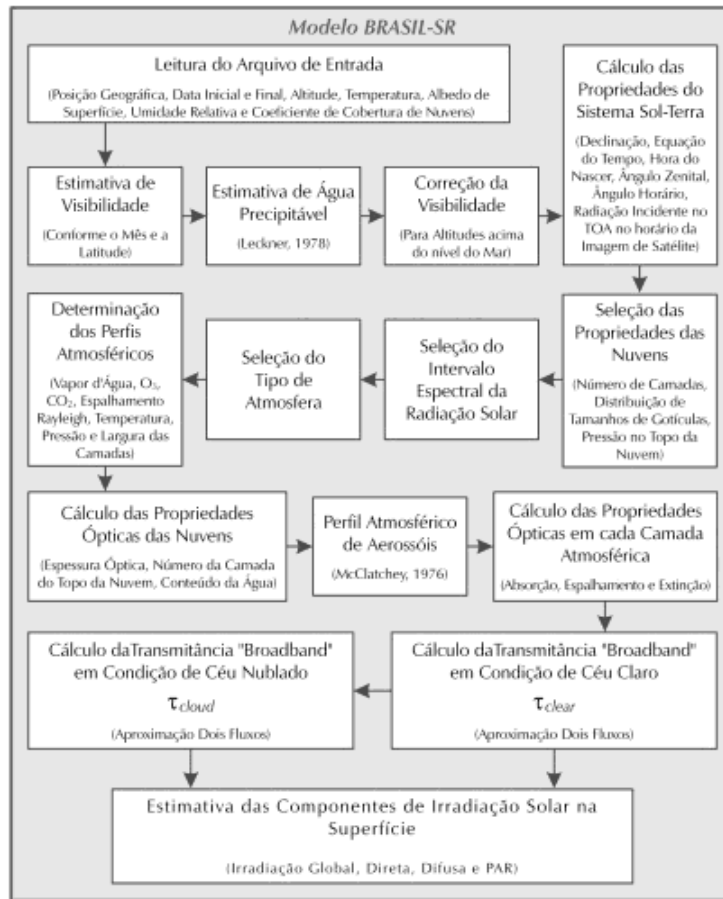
Modelo BRASIL-SR

Leitura do Arquivo de Entrada

(Posição Geográfica, Data Inicial e Final, Altitude, Temperatura, Albedo de Superfície, Umidade Relativa e Coeficiente de Cobertura de Nuvens)

Cálculo das Propriedades do Sistema Sol-Terra

(Declinação, Equação do Tempo, Hora do Nascer, Ângulo Zenital, Ângulo Horário, Radiação Incidente no TOA no horário da Imagem de Satélite)

Estimativa de Visibilidade

(Conforme o Mês e a Latitude)

Estimativa de Água Precipitável

(Leckner, 1978)

Correção da Visibilidade

(Para Altitudes acima do nível do Mar)

Seleção das Propriedades das Nuvens

(Número de Camadas, Distribuição de Tamanhos de Gotículas, Pressão no Topo da Nuvem)

Seleção do Intervalo Espectral da Radiação Solar

Seleção do Tipo de Atmosfera

Determinação dos Perfis Atmosféricos

(Vapor d'Água, $O_3$, $CO_2$, Espalhamento Rayleigh, Temperatura, Pressão e Largura das Camadas)

Cálculo das Propriedades Ópticas das Nuvens

(Espessura Óptica, Número da Camada do Topo da Nuvem, Conteúdo da Água)

Perfil Atmosférico de Aerossóis

(McClatchey, 1976)

Cálculo das Propriedades Ópticas em cada Camada Atmosférica

(Absorção, Espalhamento e Extinção)

Cálculo daTransmitância "Broadband" em Condição de Céu Claro

$\tau_{clear}$

(Aproximação Dois Fluxos)

Cálculo daTransmitância "Broadband" em Condição de Céu Nublado

$\tau_{cloud}$

(Aproximação Dois Fluxos)

Estimativa das Componentes de Irradiação Solar na Superfície

(Irradiação Global, Direta, Difusa e PAR)